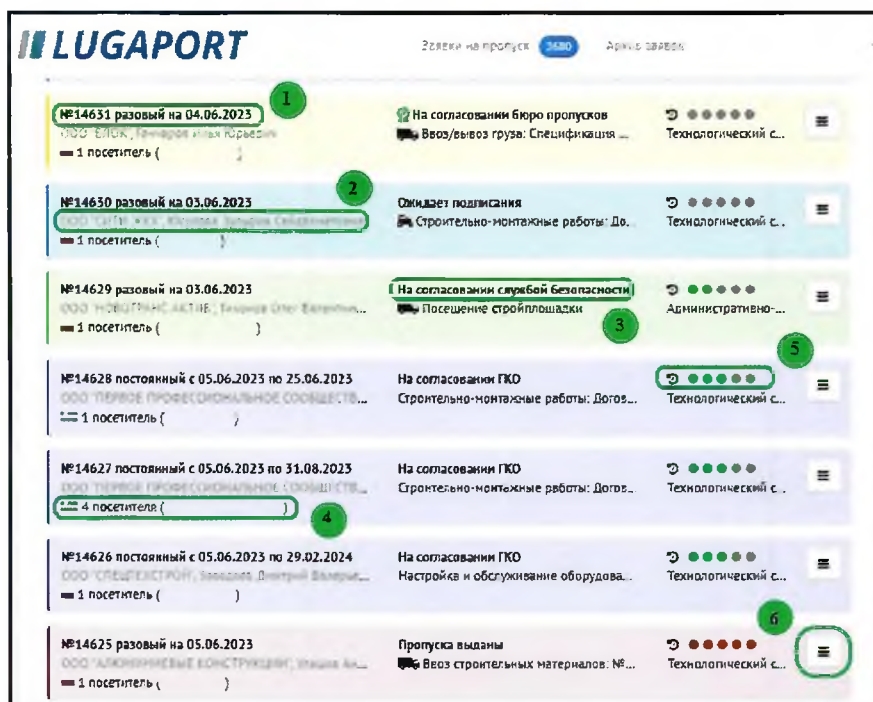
LUGAPORT

Заявки на пропуск 3680 Архив заявок

1
№14631 разовый на 04.06.2023
ООО "ЕЛОК", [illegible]
1 посетитель ( )
На согласовании бюро пропусков
Ввоз/вывоз груза: Спецификация ...
Технологический с...

2
№14630 разовый на 03.06.2023
ООО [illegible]
1 посетитель ( )
Ожидает подписания
Строительно-монтажные работы: До...
Технологический с...

№14629 разовый на 03.06.2023
ООО "НОВОТРАНС АКТИВ", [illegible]
1 посетитель ( )
На согласовании службой безопасности
Посещение стройплощадки
3
Административно-...

5
№14628 постоянный с 05.06.2023 по 25.06.2023
ООО "ПЕРВОЕ ПРОФЕССИОНАЛЬНОЕ СООБЩЕСТВ...
1 посетитель ( )
На согласовании ГКО
Строительно-монтажные работы: Догов...
Технологический с...

№14627 постоянный с 05.06.2023 по 31.08.2023
ООО "ПЕРВОЕ ПРОФЕССИОНАЛЬНОЕ СООБЩЕСТВ...
4 посетителя ( )
4
На согласовании ГКО
Строительно-монтажные работы: Догов...
Технологический с...

№14626 постоянный с 05.06.2023 по 29.02.2024
ООО "СПЕЦТЕХСТРОЙ", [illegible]
1 посетитель ( )
На согласовании ГКО
Настройка и обслуживание оборудова...
Технологический с...

6
№14625 разовый на 05.06.2023
ООО "АЛЮМИНИЕВЫЕ КОНСТРУКЦИИ", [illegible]
1 посетитель ( )
Пропуска выданы
Ввоз строительных материалов: №...
Технологический с...